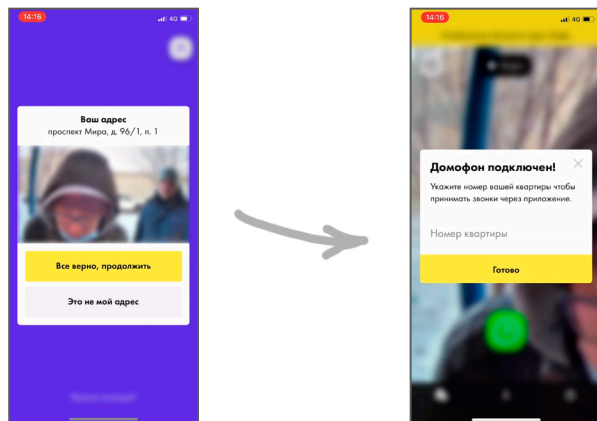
14:16 4G

Ваш адрес
проспект Мира, д. 96/1, п. 1

Все верно, продолжить

Это не мой адрес

14:16 4G

Домофон подключен!
Укажите номер вашей квартиры чтобы принимать звонки через приложение.

Номер квартиры

Готово